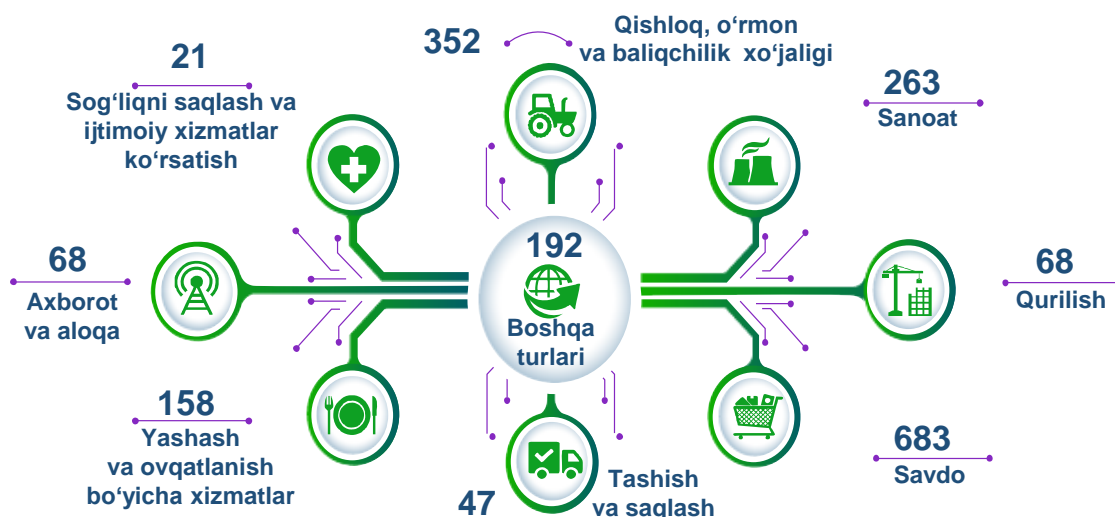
21
Sog‘liqni saqlash va ijtimoiy xizmatlar ko‘rsatish

352
Qishloq, o‘rmon va baliqchilik xo‘jaligi

263
Sanoat

68
Axborot va aloqa

192
Boshqa turlari

68
Qurilish

158
Yashash va ovqatlanish bo‘yicha xizmatlar

47
Tashish va saqlash

683
Savdo